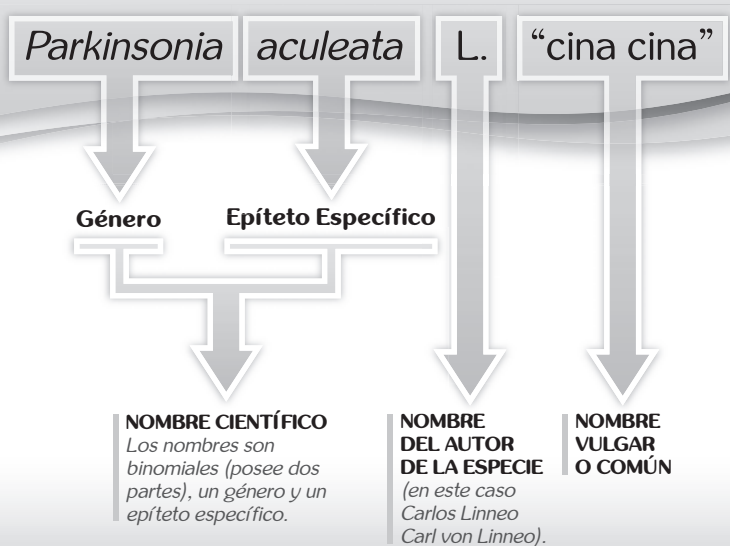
*Parkinsonia* *aculeata* L. “cina cina”

Género

Epíteto Específico

NOMBRE CIENTÍFICO
*Los nombres son binomiales (posee dos partes), un género y un epíteto específico.*

NOMBRE DEL AUTOR DE LA ESPECIE
*(en este caso Carlos Linneo Carl von Linneo).*

NOMBRE VULGAR O COMÚN